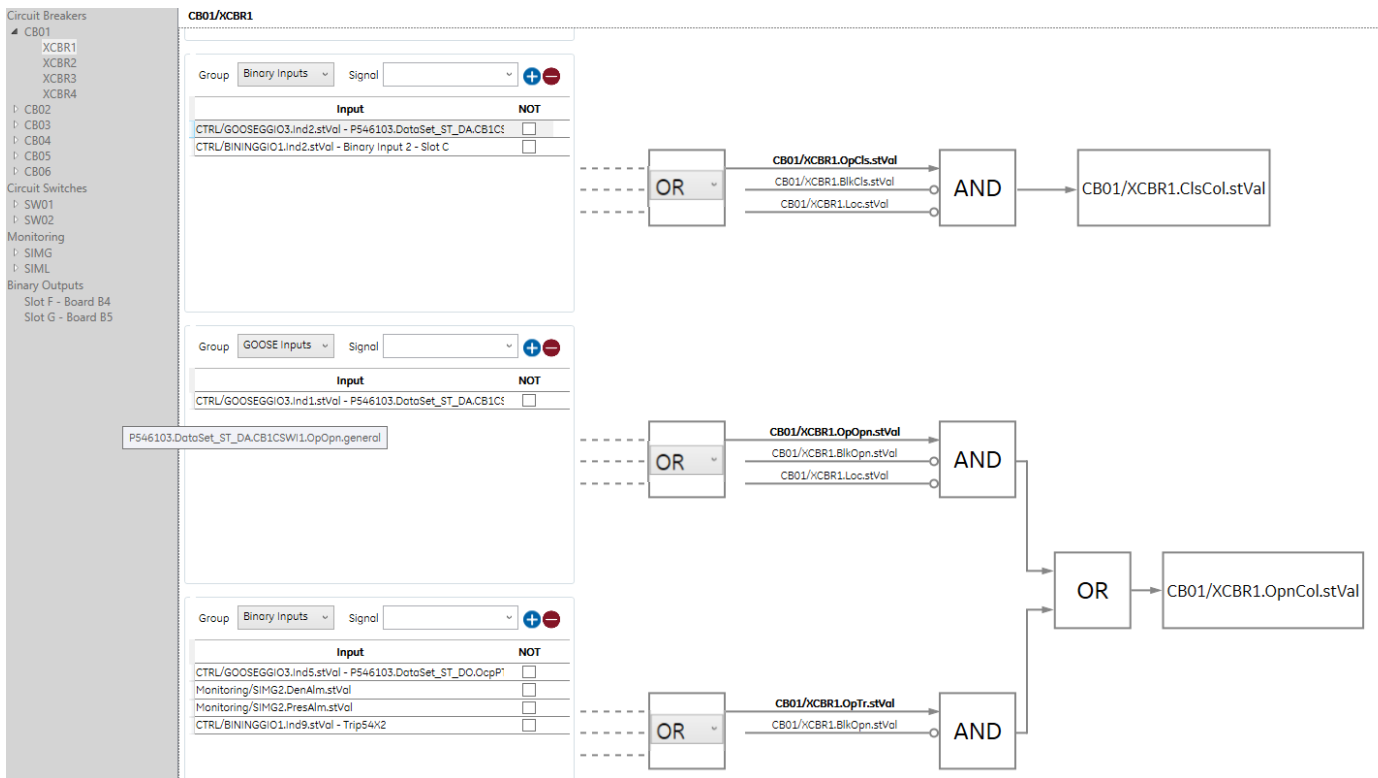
Circuit Breakers
CB01
XCBR1
XCBR2
XCBR3
XCBR4
CB02
CB03
CB04
CB05
CB06
Circuit Switches
SW01
SW02
Monitoring
SIMG
SIML
Binary Outputs
Slot F - Board B4
Slot G - Board B5

CB01/XCBR1

Group Binary Inputs Signal

| Input | NOT |
|---|---|
| CTRL/GOOSEGGIO3.Ind2.stVal - P546103.DataSet_ST_DA.CB1CS | |
| CTRL/BININGGIO1.Ind2.stVal - Binary Input 2 - Slot C | |

OR
CB01/XCBR1.OpCls.stVal
CB01/XCBR1.BlkCls.stVal
CB01/XCBR1.Loc.stVal
AND
CB01/XCBR1.ClsCol.stVal

Group GOOSE Inputs Signal

| Input | NOT |
|---|---|
| CTRL/GOOSEGGIO3.Ind1.stVal - P546103.DataSet_ST_DA.CB1CS | |

P546103.DataSet_ST_DA.CB1CSWI1.OpOpn.general

OR
CB01/XCBR1.OpOpn.stVal
CB01/XCBR1.BlkOpn.stVal
CB01/XCBR1.Loc.stVal
AND

OR
CB01/XCBR1.OpnCol.stVal

Group Binary Inputs Signal

| Input | NOT |
|---|---|
| CTRL/GOOSEGGIO3.Ind5.stVal - P546103.DataSet_ST_DO.OcpP | |
| Monitoring/SIMG2.DenAlm.stVal | |
| Monitoring/SIMG2.PresAlm.stVal | |
| CTRL/BININGGIO1.Ind9.stVal - Trip54X2 | |

OR
CB01/XCBR1.OpTr.stVal
CB01/XCBR1.BlkOpn.stVal
AND